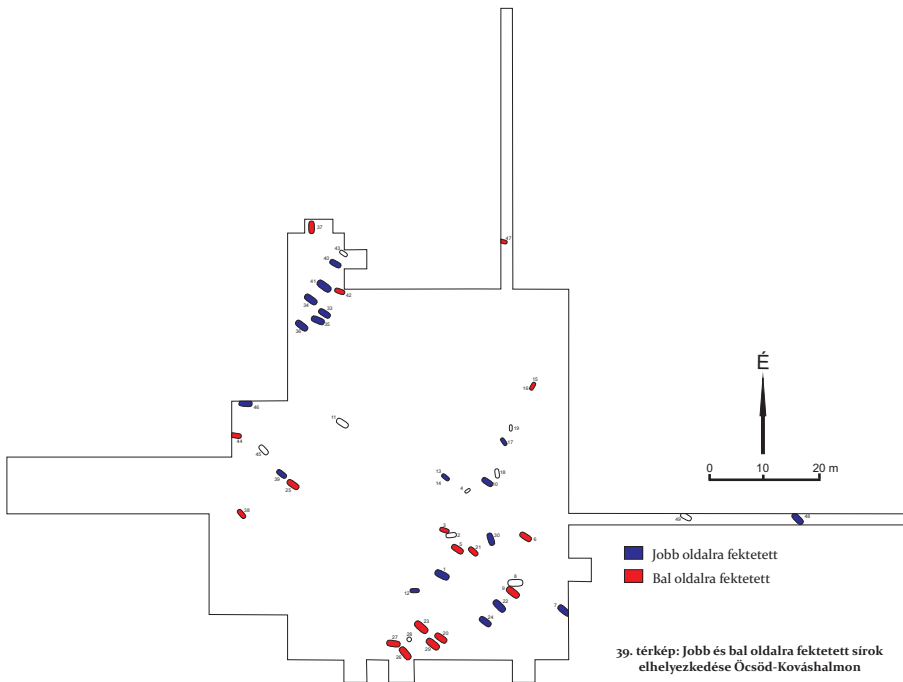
37
43
40
41
42
34
33
35
36
47
10
18
46
11
19
17
44
45
13
16
14
39
15
4
20
23
50
49
48
9
3
30
8
5
21
1
6
12
2
22
7
24
23
27
28
25
26
29

É

0
10
20 m

Jobb oldalra fektetett
Bal oldalra fektetett

39. térkép: Jobb és bal oldalra fektetett sírok elhelyezkedése Öcsöd-Kováshalmon